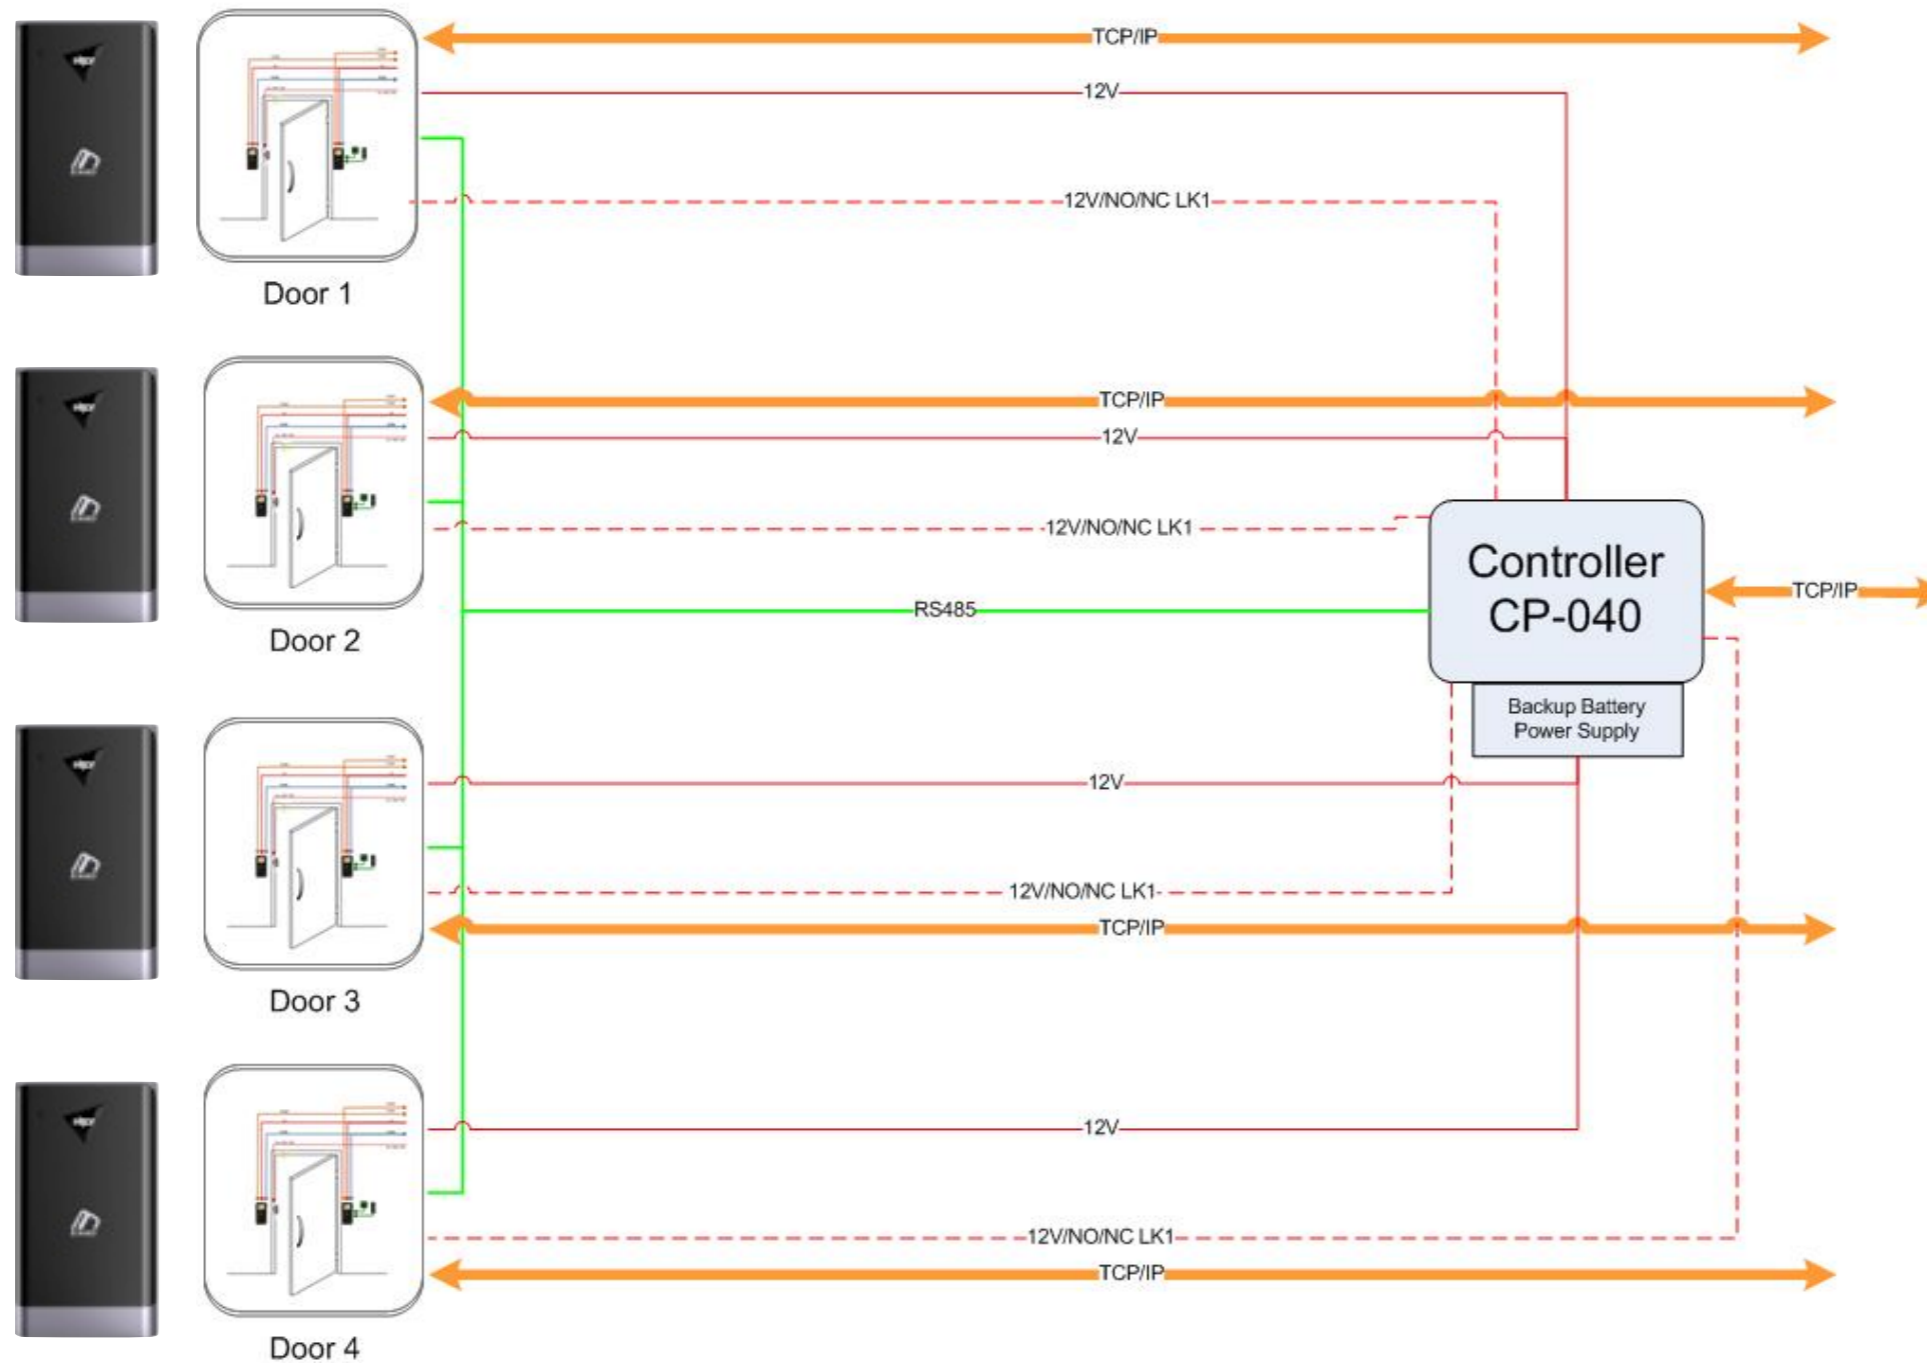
TCP/IP

12V

12V/NO/NC LK1

Door 1

TCP/IP

12V

12V/NO/NC LK1

Controller CP-040

TCP/IP

RS485

Door 2

Backup Battery Power Supply

12V

12V/NO/NC LK1

TCP/IP

Door 3

12V

12V/NO/NC LK1

TCP/IP

Door 4